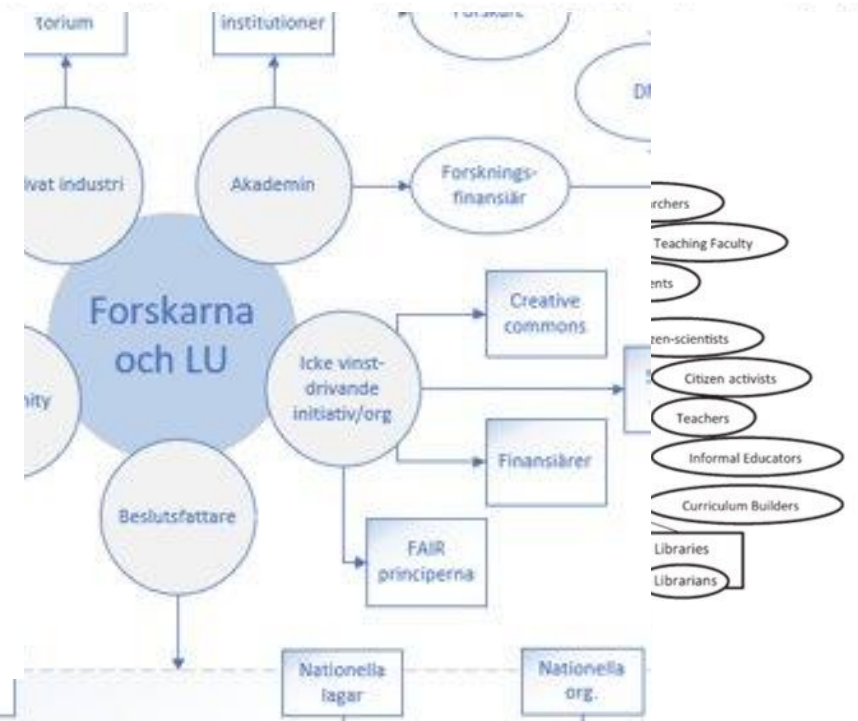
torium

institutioner

Forskare

DI

ivat industri

Akademin

Forsknings-finansiär

rchers

Teaching Faculty

ents

Forskarna och LU

Creative commons

zen-scientists

Citizen activists

nity

Icke vinst-drivande initiativ/org

Teachers

Finansiärer

Informal Educators

Beslutsfattare

Curriculum Builders

FAIR principerna

Libraries

Librarians

Nationella lagar

Nationella org.